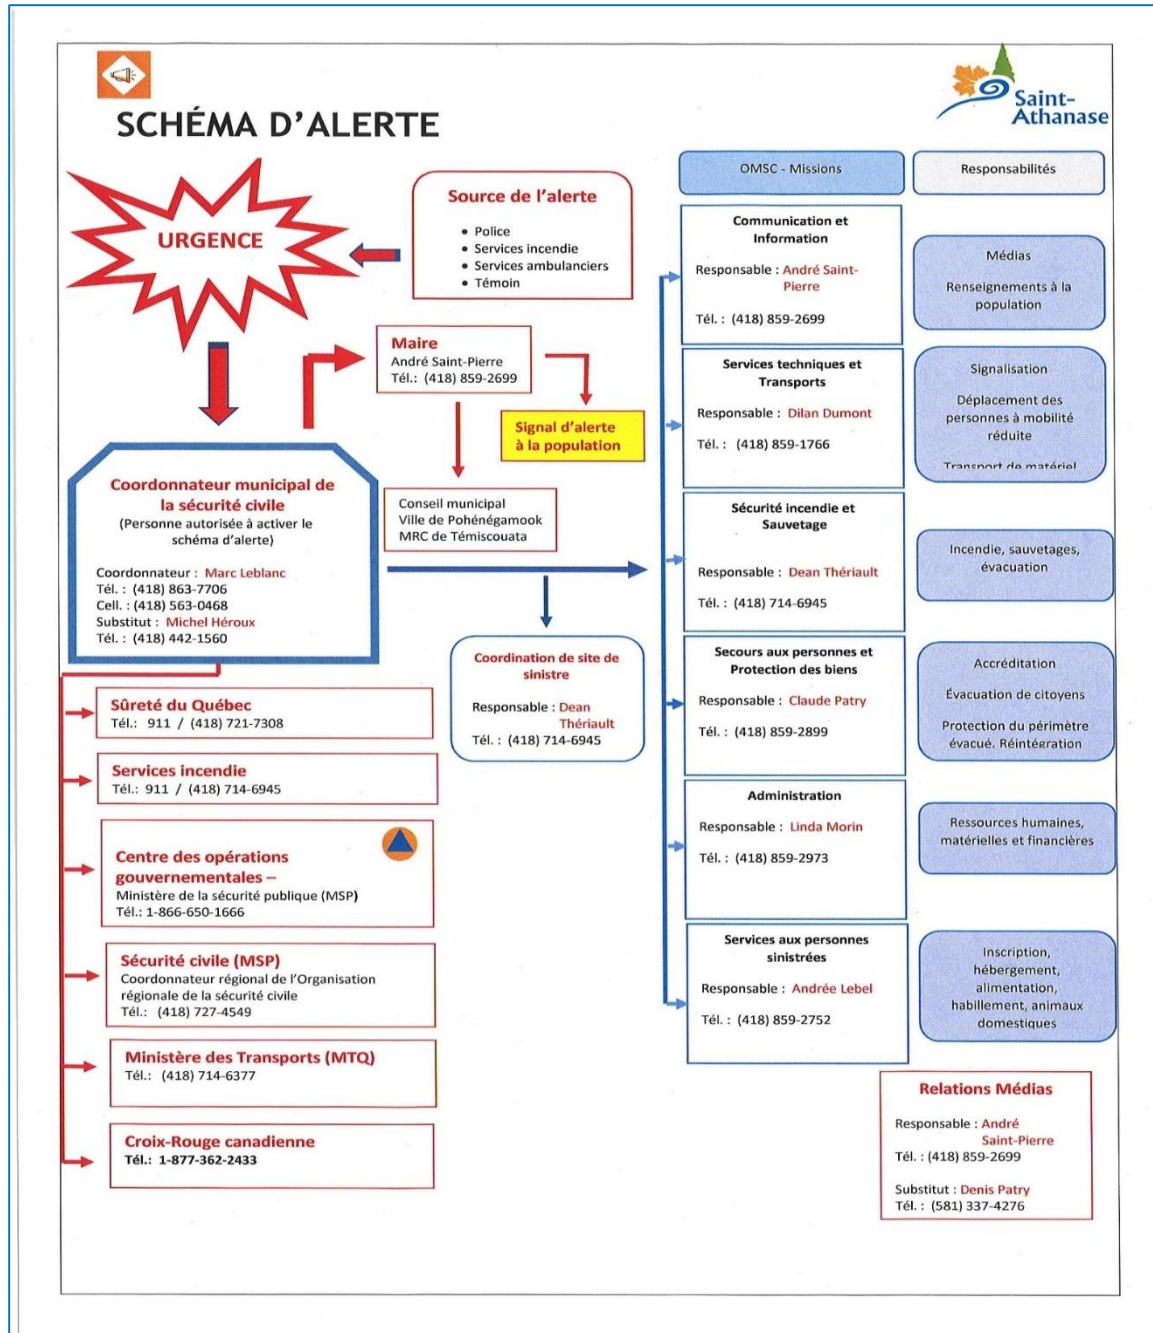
SCHÉMA D'ALERTE

Saint-Athanase

URGENCE

Source de l'alerte
- Police
- Services incendie
- Services ambulanciers
- Témoin

Maire
André Saint-Pierre
Tél.: (418) 859-2699

Signal d'alerte à la population

Conseil municipal
Ville de Pohénégamook
MRC de Témiscouata

Coordonnateur municipal de la sécurité civile
(Personne autorisée à activer le schéma d'alerte)

Coordonnateur : Marc Leblanc
Tél. : (418) 863-7706
Cell. : (418) 563-0468
Substitut : Michel Héroux
Tél. : (418) 442-1560

Coordination de site de sinistre

Responsable : Dean Thériault
Tél. : (418) 714-6945

Sûreté du Québec
Tél.: 911 / (418) 721-7308

Services incendie
Tél.: 911 / (418) 714-6945

Centre des opérations gouvernementales –
Ministère de la sécurité publique (MSP)
Tél.: 1-866-650-1666

Sécurité civile (MSP)
Coordonnateur régional de l'Organisation régionale de la sécurité civile
Tél.: (418) 727-4549

Ministère des Transports (MTQ)
Tél.: (418) 714-6377

Croix-Rouge canadienne
Tél.: 1-877-362-2433

OMSC - Missions

Responsabilités

Communication et Information
Responsable : André Saint-Pierre
Tél. : (418) 859-2699

Médias
Renseignements à la population

Services techniques et Transports
Responsable : Dilan Dumont
Tél. : (418) 859-1766

Signalisation
Déplacement des personnes à mobilité réduite
Transport de matériel

Sécurité incendie et Sauvetage
Responsable : Dean Thériault
Tél. : (418) 714-6945

Incendie, sauvetages, évacuation

Secours aux personnes et Protection des biens
Responsable : Claude Patry
Tél. : (418) 859-2899

Accréditation
Évacuation de citoyens
Protection du périmètre évacué. Réintégration

Administration
Responsable : Linda Morin
Tél. : (418) 859-2973

Ressources humaines, matérielles et financières

Services aux personnes sinistrées
Responsable : Andrée Lebel
Tél. : (418) 859-2752

Inscription, hébergement, alimentation, habillement, animaux domestiques

Relations Médias
Responsable : André Saint-Pierre
Tél. : (418) 859-2699

Substitut : Denis Patry
Tél. : (581) 337-4276